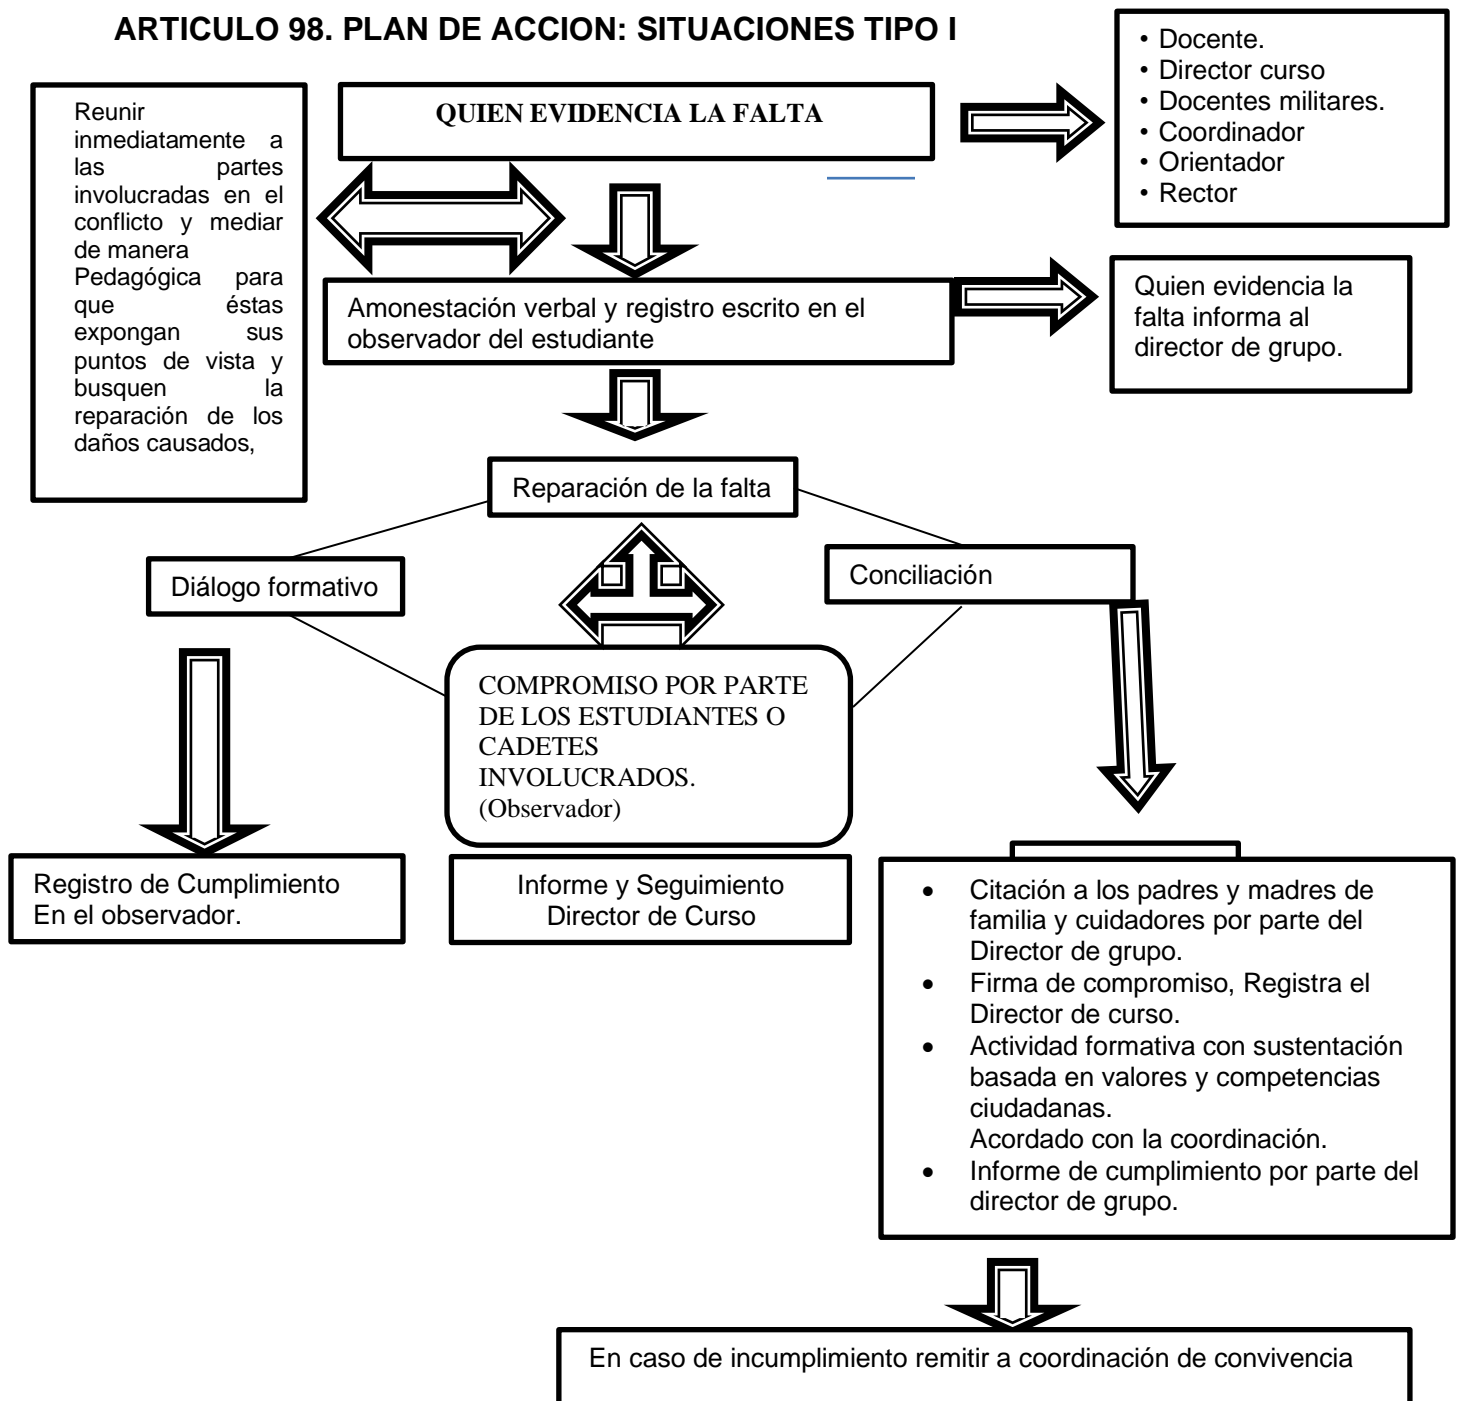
ARTICULO 98. PLAN DE ACCION: SITUACIONES TIPO I

• Docente.
• Director curso
• Docentes militares.
• Coordinador
• Orientador
• Rector

Reunir inmediatamente a las partes involucradas en el conflicto y mediar de manera Pedagógica para que éstas expongan sus puntos de vista y busquen la reparación de los daños causados,

QUIEN EVIDENCIA LA FALTA

Amonestación verbal y registro escrito en el observador del estudiante

Quien evidencia la falta informa al director de grupo.

Reparación de la falta

Diálogo formativo

Conciliación

COMPROMISO POR PARTE DE LOS ESTUDIANTES O CADETES INVOLUCRADOS. (Observador)

Registro de Cumplimiento En el observador.

Informe y Seguimiento Director de Curso

- Citación a los padres y madres de familia y cuidadores por parte del Director de grupo.
- Firma de compromiso, Registra el Director de curso.
- Actividad formativa con sustentación basada en valores y competencias ciudadanas.
Acordado con la coordinación.
- Informe de cumplimiento por parte del director de grupo.

En caso de incumplimiento remitir a coordinación de convivencia